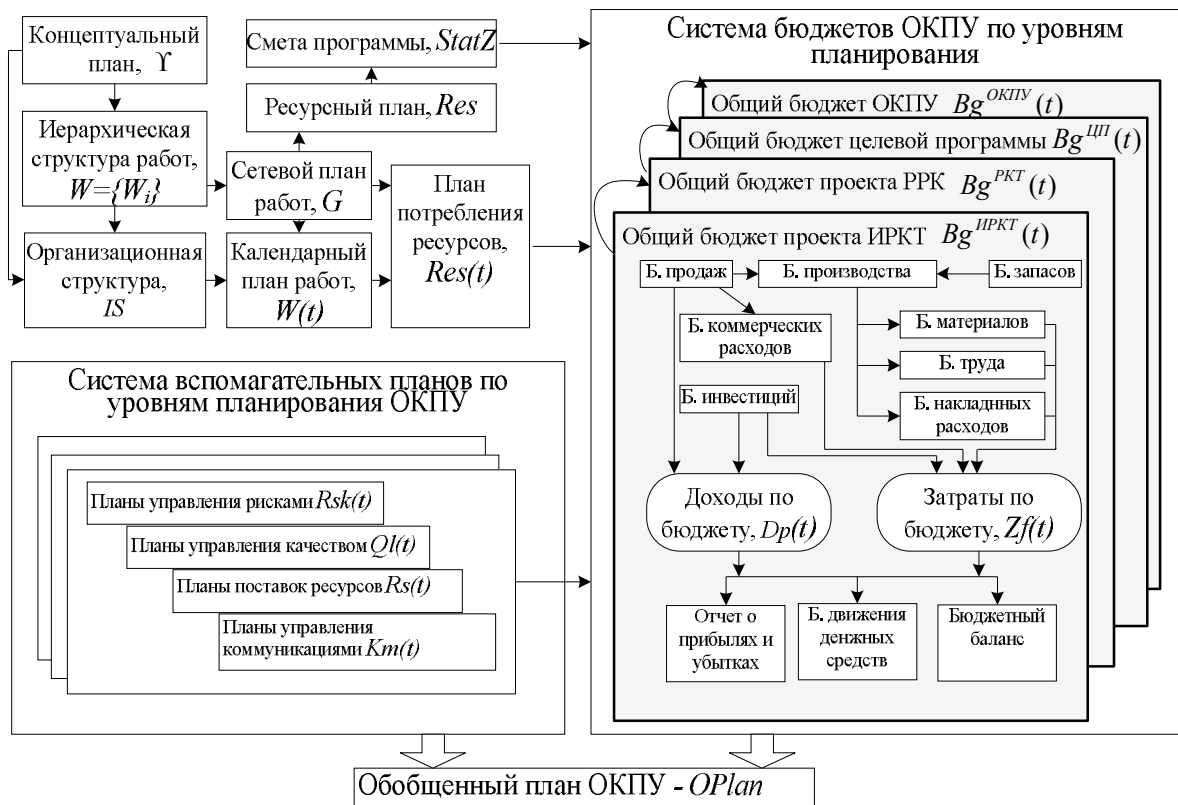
Концептуальный план, $\Upsilon$

Смета программы, $StatZ$

Ресурсный план, $Res$

Иерархическая структура работ, $W=\{W_i\}$

Сетевой план работ, $G$

План потребления ресурсов, $Res(t)$

Организационная структура, $IS$

Календарный план работ, $W(t)$

Система бюджетов ОКПУ по уровням планирования

Общий бюджет ОКПУ $Bg^{ОКПУ}(t)$

Общий бюджет целевой программы $Bg^{ЦП}(t)$

Общий бюджет проекта РРК $Bg^{РКТ}(t)$

Общий бюджет проекта ИРКТ $Bg^{ИРКТ}(t)$

Б. продаж

Б. производства

Б. запасов

Б. коммерческих расходов

Б. материалов

Б. труда

Б. инвестиций

Б. накладных расходов

Доходы по бюджету, $Dp(t)$

Затраты по бюджету, $Zf(t)$

Отчет о прибылях и убытках

Б. движения денежных средств

Бюджетный баланс

Система вспомогательных планов по уровням планирования ОКПУ

Планы управления рисками $Rsk(t)$

Планы управления качеством $Ql(t)$

Планы поставок ресурсов $Rs(t)$

Планы управления коммуникациями $Km(t)$

Обобщенный план ОКПУ - $OPlan$